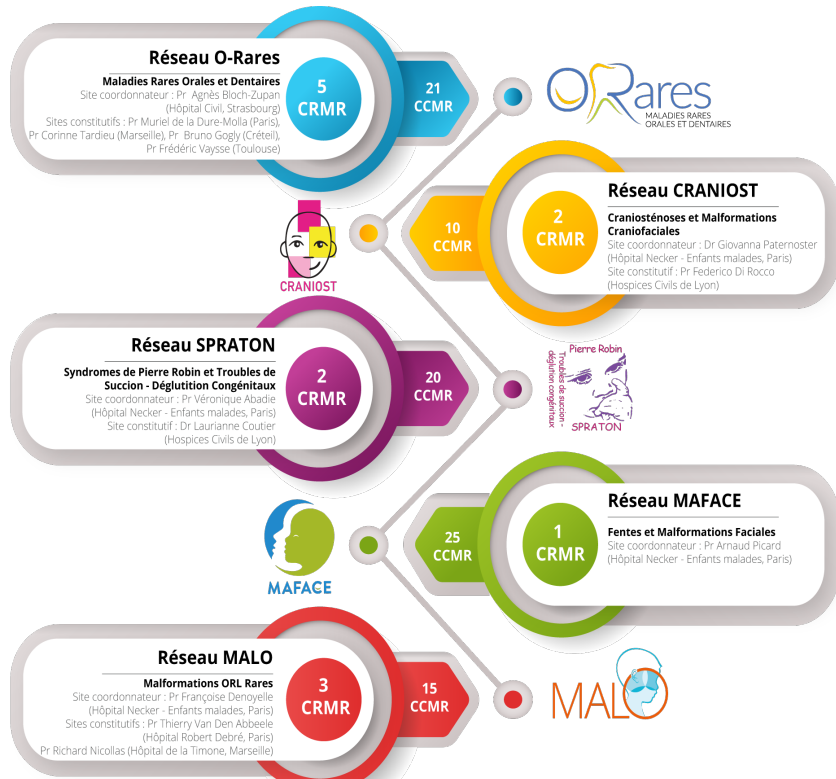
Réseau O-Rares

Maladies Rares Orales et Dentaires
Site coordonnateur : Pr Agnès Bloch-Zupan (Hôpital Civil, Strasbourg)
Sites constitutifs : Pr Muriel de la Dure-Molla (Paris), Pr Corinne Tardieu (Marseille), Pr Bruno Gogly (Créteil), Pr Frédéric Vaysse (Toulouse)

5 CRMR

21 CCMR

ORares
MALADIES RARES ORALES ET DENTAIRES

CRANIOST

10 CCMR

2 CRMR

Réseau CRANIOST

Craniosténoses et Malformations Craniofaciales
Site coordonnateur : Dr Giovanna Paternoster (Hôpital Necker - Enfants malades, Paris)
Site constitutif : Pr Federico Di Rocco (Hospices Civils de Lyon)

Réseau SPRATON

Syndromes de Pierre Robin et Troubles de Succion - Déglutition Congénitaux
Site coordonnateur : Pr Véronique Abadie (Hôpital Necker - Enfants malades, Paris)
Site constitutif : Dr Laurianne Coutier (Hospices Civils de Lyon)

2 CRMR

20 CCMR

Pierre Robin
Troubles de succion - déglutition congénitaux
SPRATON

MAFACE

25 CCMR

1 CRMR

Réseau MAFACE

Fentes et Malformations Faciales
Site coordonnateur : Pr Arnaud Picard (Hôpital Necker - Enfants malades, Paris)

Réseau MALO

Malformations ORL Rares
Site coordonnateur : Pr Françoise Denoyelle (Hôpital Necker - Enfants malades, Paris)
Sites constitutifs : Pr Thierry Van Den Abbeele (Hôpital Robert Debré, Paris)
Pr Richard Nicollas (Hôpital de la Timone, Marseille)

3 CRMR

15 CCMR

MALO